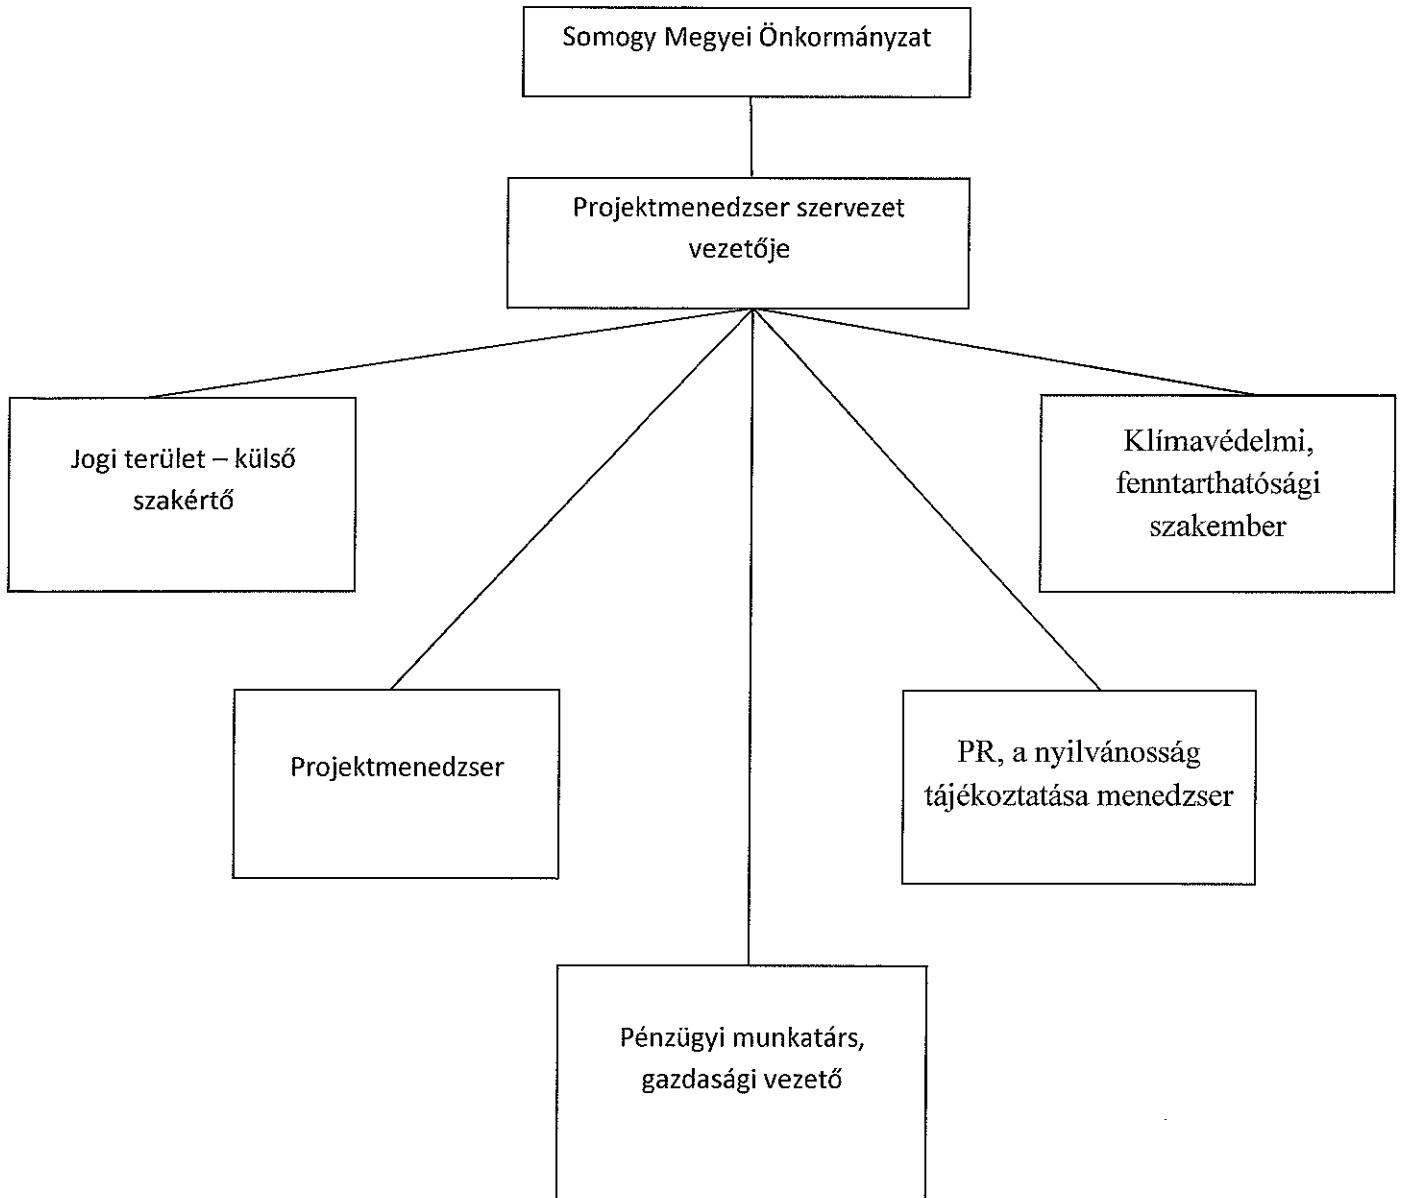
Somogy Megyei Önkormányzat

Projektmenedzser szervezet vezetője

Jogi terület – külső szakértő

Klímavédelmi, fenntarthatósági szakember

Projektmenedzser

PR, a nyilvánosság tájékoztatása menedzser

Pénzügyi munkatárs, gazdasági vezető